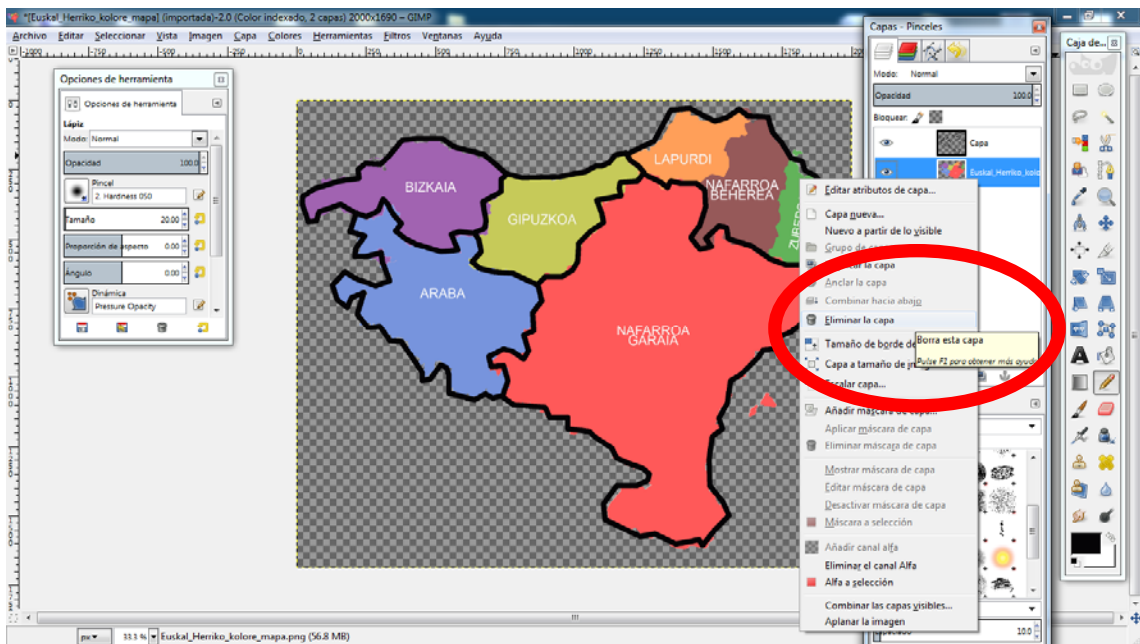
*[Euskal_Herriko_kolore_mapa] (importada)-2.0 (Color indexado, 2 capas) 2000x1690 – GIMP

Archivo Editar Seleccionar Vista Imagen Capa Colores Herramientas Filtros Ventanas Ayuda

Opciones de herramienta

Opciones de herramienta

Lápiz

Modo: Normal

Opacidad 100.0

Pincel

2. Hardness 050

Tamaño 20.00

Proporción de aspecto 0.00

Ángulo 0.00

Dinámica

Pressure Opacity

BIZKAIA

GIPUZKOA

LAPURDI

NAFARROA BEHEREA

ZUBEROA

ARABA

NAFARROA GARAIA

Capas - Pinceles

Modo: Normal

Opacidad 100.0

Bloquear:

Capa

Euskal_Herriko_kolo

Editar atributos de capa...

Capa nueva...

Nuevo a partir de lo visible

Grupo de capas

Anclar la capa

Anclar la capa

Combinar hacia abajo

Eliminar la capa

Borra esta capa

Pulse F1 para obtener más ayuda

Tamaño de borde de

Capa a tamaño de

Escalar capa...

Añadir máscara de capa...

Aplicar máscara de capa

Eliminar máscara de capa

Mostrar máscara de capa

Editar máscara de capa

Desactivar máscara de capa

Máscara a selección

Añadir canal alfa

Eliminar el canal Alfa

Alfa a selección

Combinar las capas visibles...

Aplanar la imagen

Caja de...

px 33.3 % Euskal_Herriko_kolore_mapa.png (56.8 MB)

10.0